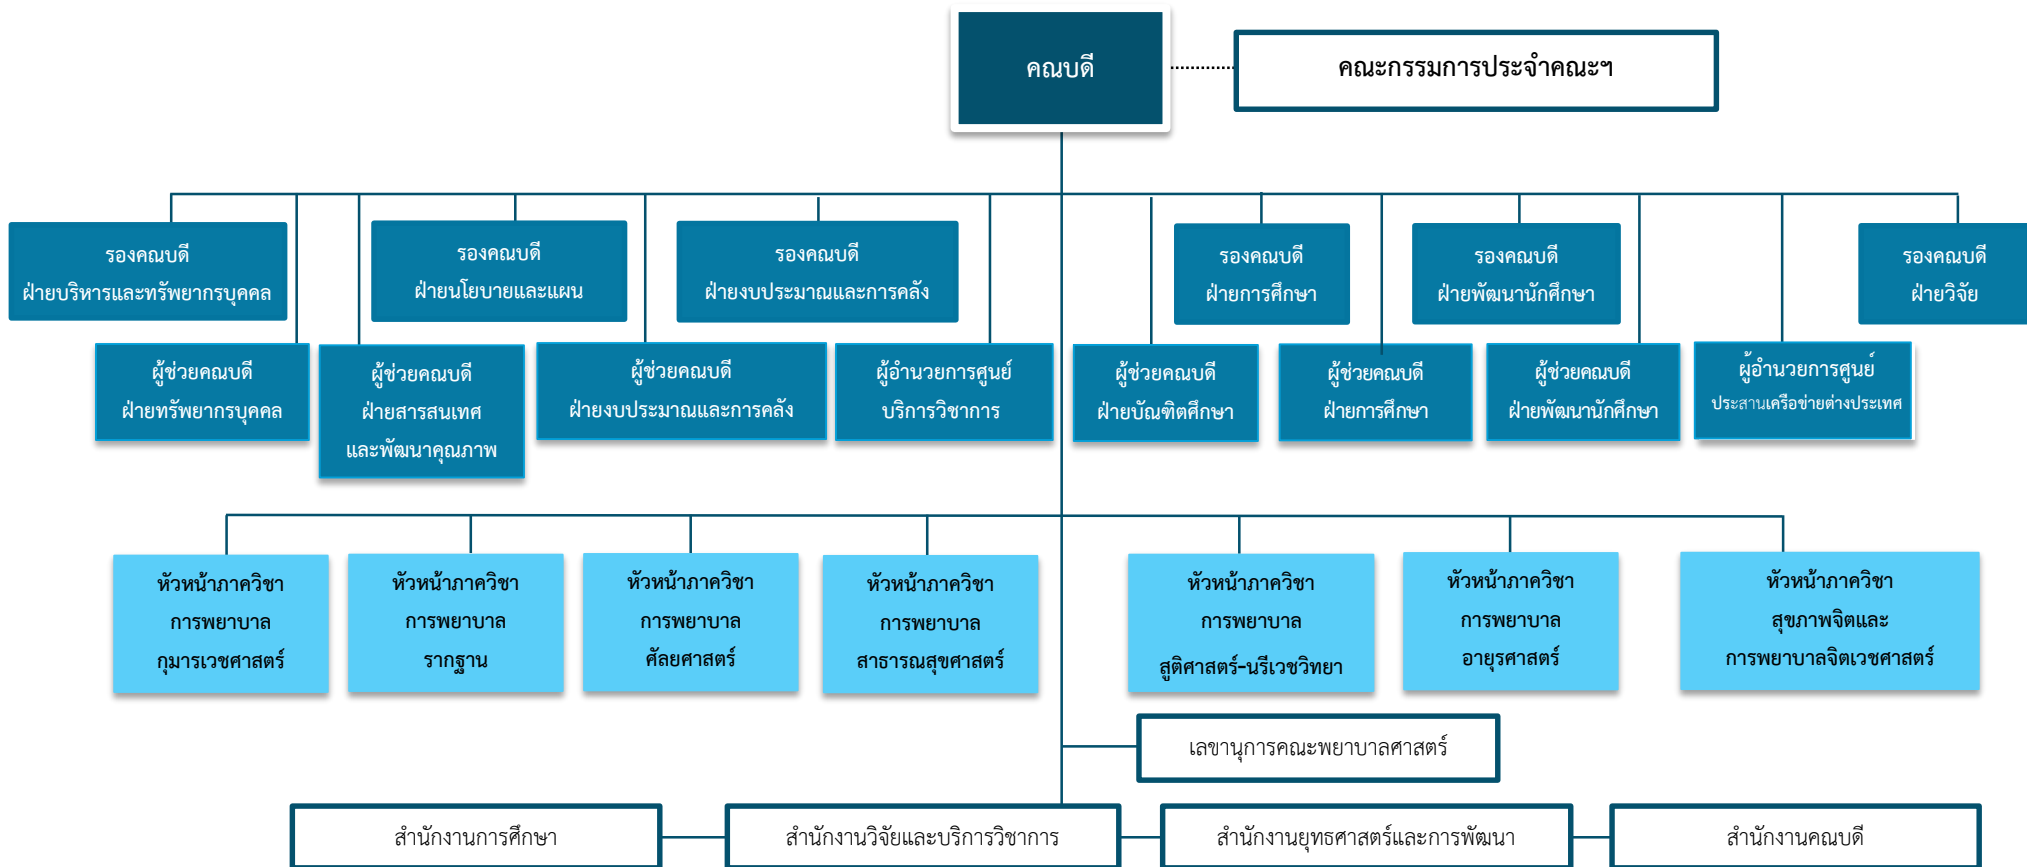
คณบดี

คณะกรรมการประจำคณะฯ

รองคณบดี ฝ่ายบริหารและทรัพยากรบุคคล

รองคณบดี ฝ่ายนโยบายและแผน

รองคณบดี ฝ่ายงบประมาณและการคลัง

รองคณบดี ฝ่ายการศึกษา

รองคณบดี ฝ่ายพัฒนานักศึกษา

รองคณบดี ฝ่ายวิจัย

ผู้ช่วยคณบดี ฝ่ายทรัพยากรบุคคล

ผู้ช่วยคณบดี ฝ่ายสารสนเทศ และพัฒนาคุณภาพ

ผู้ช่วยคณบดี ฝ่ายงบประมาณและการคลัง

ผู้อำนวยการศูนย์ บริการวิชาการ

ผู้ช่วยคณบดี ฝ่ายบัณฑิตศึกษา

ผู้ช่วยคณบดี ฝ่ายการศึกษา

ผู้ช่วยคณบดี ฝ่ายพัฒนานักศึกษา

ผู้อำนวยการศูนย์ ประสานเครือข่ายต่างประเทศ

หัวหน้าภาควิชา การพยาบาล กุมารเวชศาสตร์

หัวหน้าภาควิชา การพยาบาล รากฐาน

หัวหน้าภาควิชา การพยาบาล ศัลยศาสตร์

หัวหน้าภาควิชา การพยาบาล สาธารณสุขศาสตร์

หัวหน้าภาควิชา การพยาบาล สูติศาสตร์-นรีเวชวิทยา

หัวหน้าภาควิชา การพยาบาล อายุรศาสตร์

หัวหน้าภาควิชา สุขภาพจิตและ การพยาบาลจิตเวชศาสตร์

เลขานุการคณะพยาบาลศาสตร์

สำนักงานการศึกษา

สำนักงานวิจัยและบริการวิชาการ

สำนักงานยุทธศาสตร์และการพัฒนา

สำนักงานคณบดี